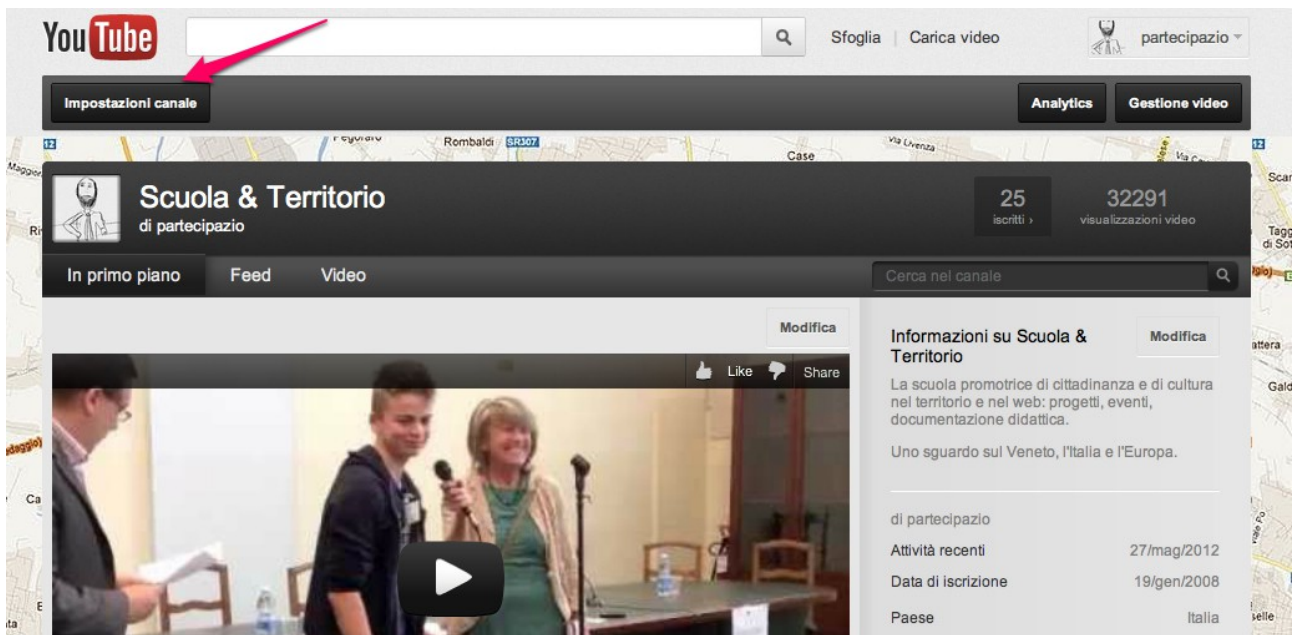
YouTube

Sfoglia | Carica video

partecipazio

Impostazioni canale

Analytics

Gestione video

12

Pegoraro

Rombaldi

SR307

Case

Via Uvenza

Maggior

Scar

Ri

Tagg di Sot

Scuola & Territorio

di partecipazio

25

iscritti ›

32291

visualizzazioni video

In primo piano

Feed

Video

Cerca nel canale

Modifica

Like

Share

Informazioni su Scuola & Territorio

Modifica

La scuola promotrice di cittadinanza e di cultura nel territorio e nel web: progetti, eventi, documentazione didattica.

Uno sguardo sul Veneto, l'Italia e l'Europa.

di partecipazio

Attività recenti 27/mag/2012

Data di iscrizione 19/gen/2008

Paese Italia

attera

Gald

Ca

E

ta

selle